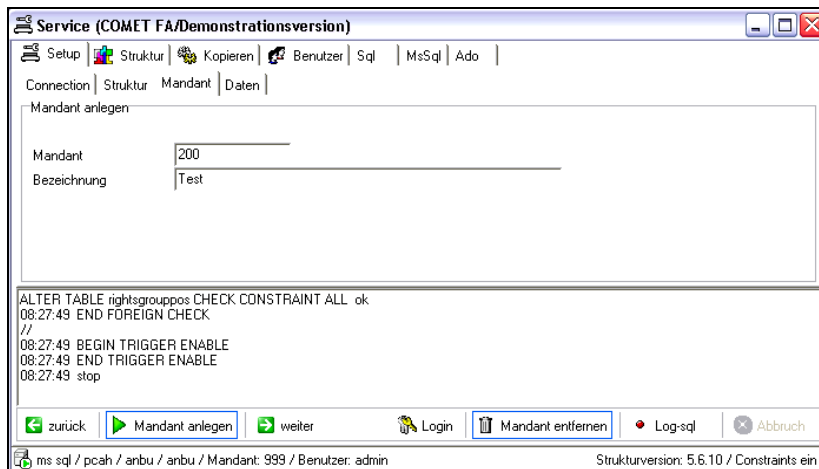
Service (COMET FA/Demonstrationsversion)

Setup | Struktur | Kopieren | Benutzer | Sql | MsSql | Ado

Connection | Struktur | Mandant | Daten

Mandant anlegen

Mandant 200
Bezeichnung Test

ALTER TABLE rightsgrouppos CHECK CONSTRAINT ALL ok
08:27:49 END FOREIGN CHECK
//
08:27:49 BEGIN TRIGGER ENABLE
08:27:49 END TRIGGER ENABLE
08:27:49 stop

zurück | Mandant anlegen | weiter | Login | Mandant entfernen | Log-sql | Abbruch

ms sql / pcah / anbu / anbu / Mandant: 999 / Benutzer: admin
Strukturversion: 5.6.10 / Constraints ein